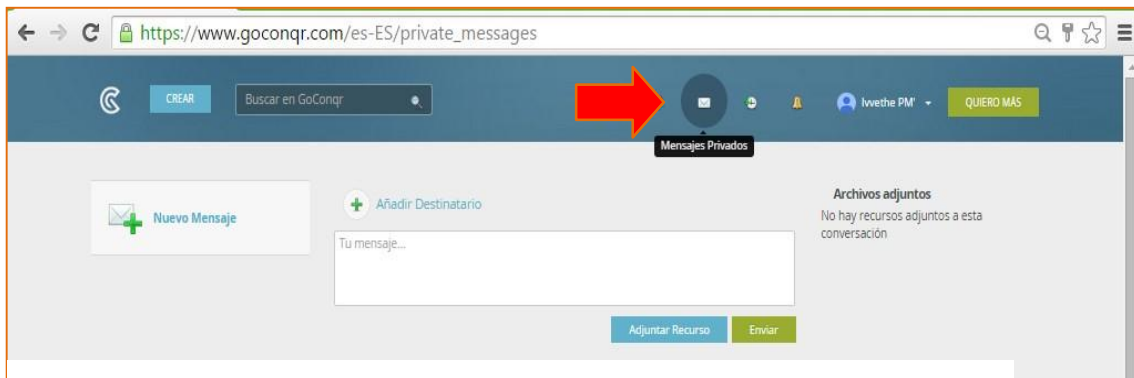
https://www.goconqr.com/es-ES/private_messages

CREAR

Buscar en GoConqr

Mensajes Privados

Ivethe PM'

QUIERO MÁS

Nuevo Mensaje

Añadir Destinatario

Tu mensaje...

Adjuntar Recurso

Enviar

Archivos adjuntos

No hay recursos adjuntos a esta conversación